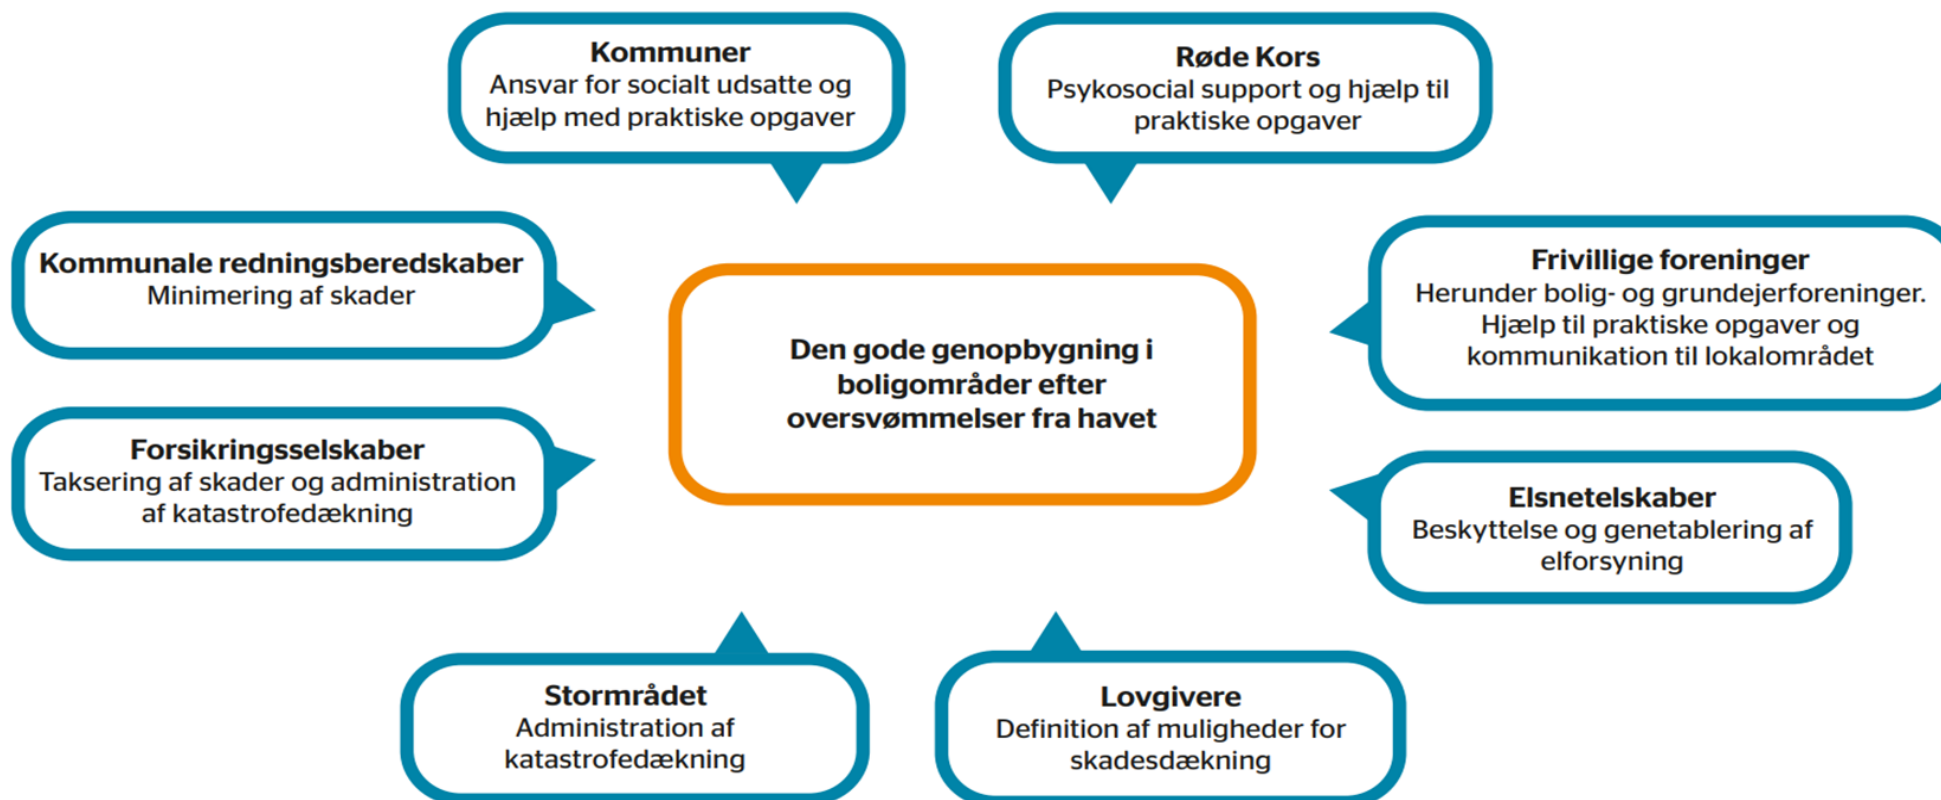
**Kommuner**
Ansvar for socialt udsatte og hjælp med praktiske opgaver

**Røde Kors**
Psykosocial support og hjælp til praktiske opgaver

**Kommunale redningsberedskaber**
Minimering af skader

**Den gode genopbygning i boligområder efter oversvømmelser fra havet**

**Frivillige foreninger**
Herunder bolig- og grundejerforeninger. Hjælp til praktiske opgaver og kommunikation til lokalområdet

**Forsikringsselskaber**
Taksering af skader og administration af katastrofedækning

**Elsnetelskaber**
Beskyttelse og genetablering af elforsyning

**Stormrådet**
Administration af katastrofedækning

**Lovgivere**
Definition af muligheder for skadesdækning